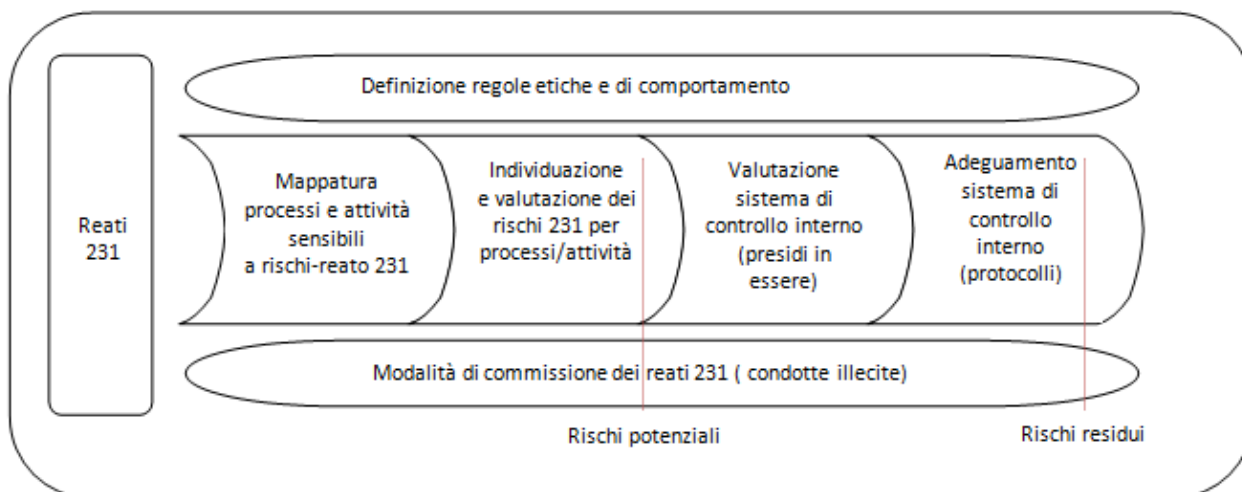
Reati 231

Definizione regole etiche e di comportamento

Mappatura processi e attività sensibili a rischi-reato 231

Individuazione e valutazione dei rischi 231 per processi/attività

Valutazione sistema di controllo interno (presidi in essere)

Adeguamento sistema di controllo interno (protocolli)

Modalità di commissione dei reati 231 ( condotte illecite)

Rischi potenziali

Rischi residui